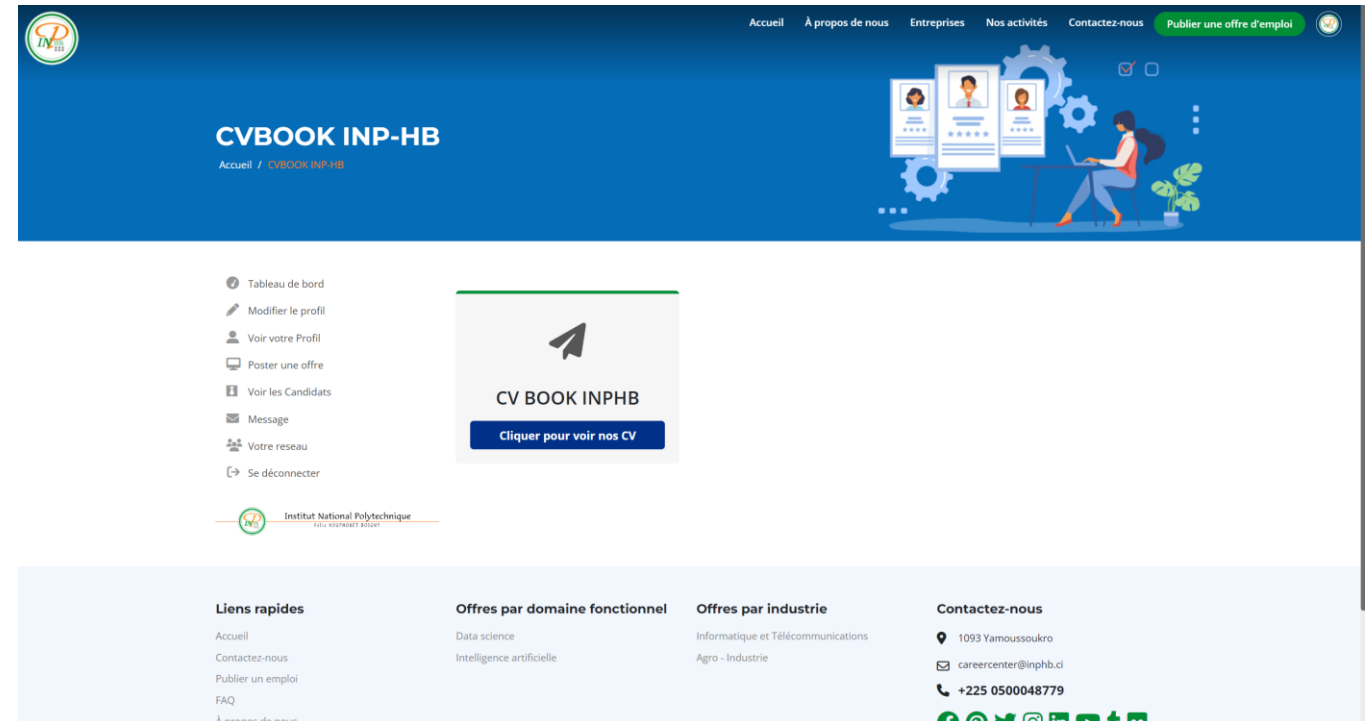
Accueil À propos de nous Entreprises Nos activités Contactez-nous Publier une offre d'emploi

CVBOOK INP-HB

Accueil / CVBOOK INP-HB

Tableau de bord
Modifier le profil
Voir votre Profil
Poster une offre
Voir les Candidats
Message
Votre reseau
Se déconnecter

Institut National Polytechnique
Félix HOUPHOUËT BOIGNY

CV BOOK INPHB

Cliquer pour voir nos CV

Liens rapides
Accueil
Contactez-nous
Publier un emploi
FAQ
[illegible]

Offres par domaine fonctionnel
Data science
Intelligence artificielle

Offres par industrie
Informatique et Télécommunications
Agro - Industrie

Contactez-nous
1093 Yamoussoukro
careercenter@inphb.ci
+225 0500048779